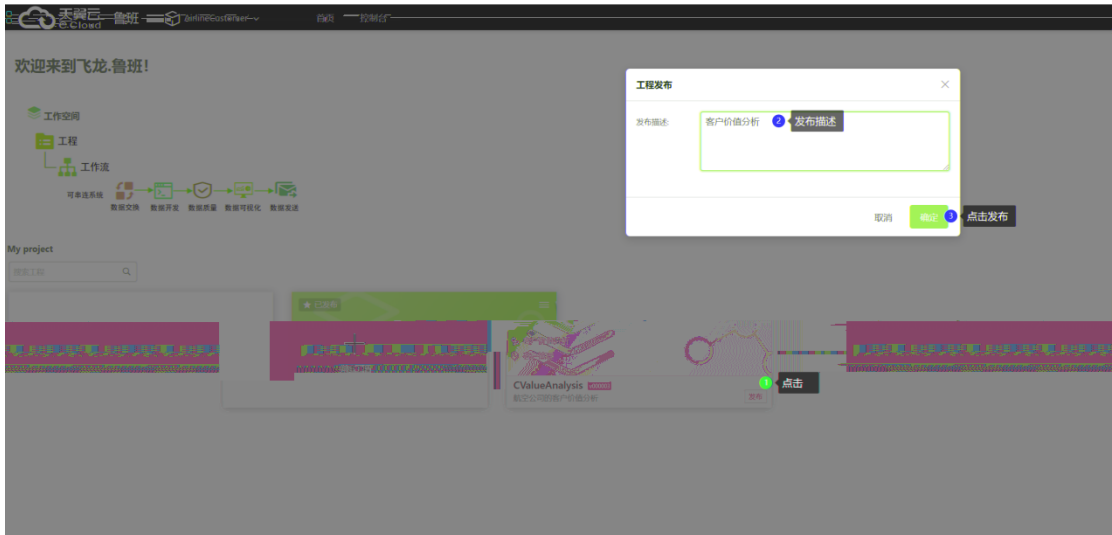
天翼云 e Cloud 鲁班 airlineCustomer 首页 控制台

欢迎来到飞龙.鲁班!

工作空间
工程
工作流
可串连系统 数据交换 数据开发 数据质量 数据可视化 数据发送

My project
搜索工程

已发布

CValueAnalysis
航空公司客户价值分析
发布
1 点击

工程发布
发布描述: 客户价值分析
2 发布描述
取消 确定
3 点击发布